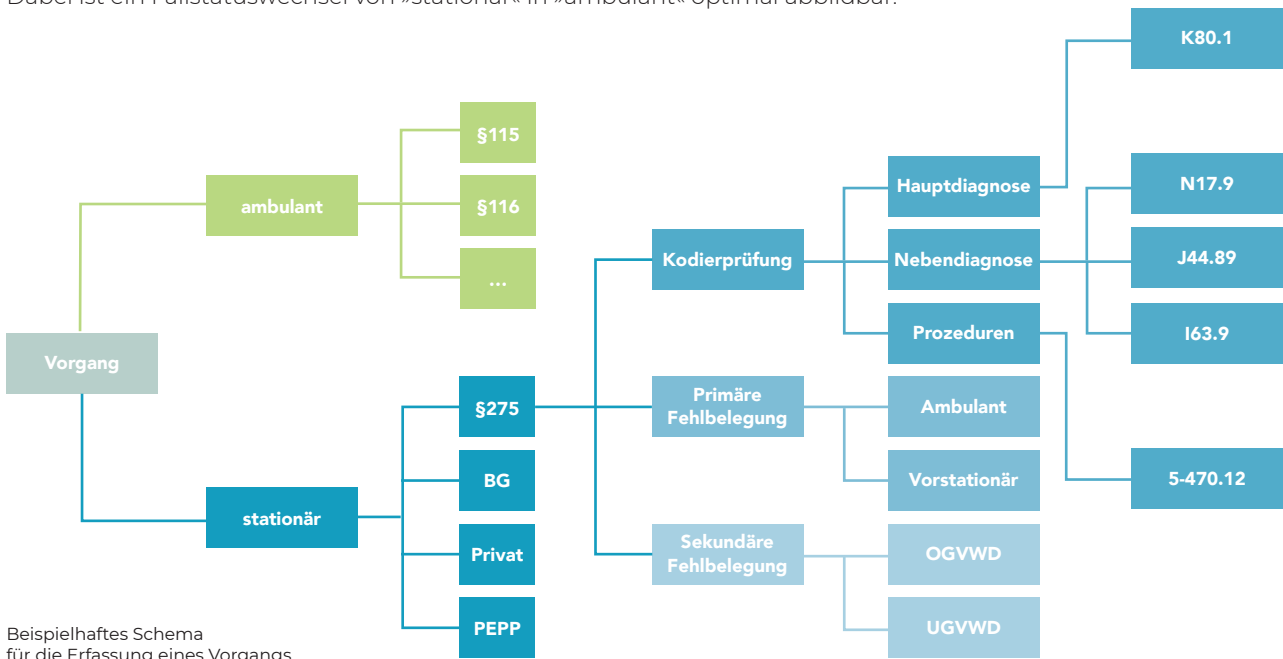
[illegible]

K80.1

§115

§116

...

ambulant

Hauptdiagnose

N17.9

Kodierprüfung

Nebendiagnose

J44.89

Prozeduren

I63.9

Vorgang

§275

Primäre Fehlbelegung

Ambulant

Vorstationär

5-470.12

BG

stationär

Privat

Sekundäre Fehlbelegung

OGVWD

PEPP

UGVWD

Beispielhaftes Schema für die Erfassung eines Vorgangs